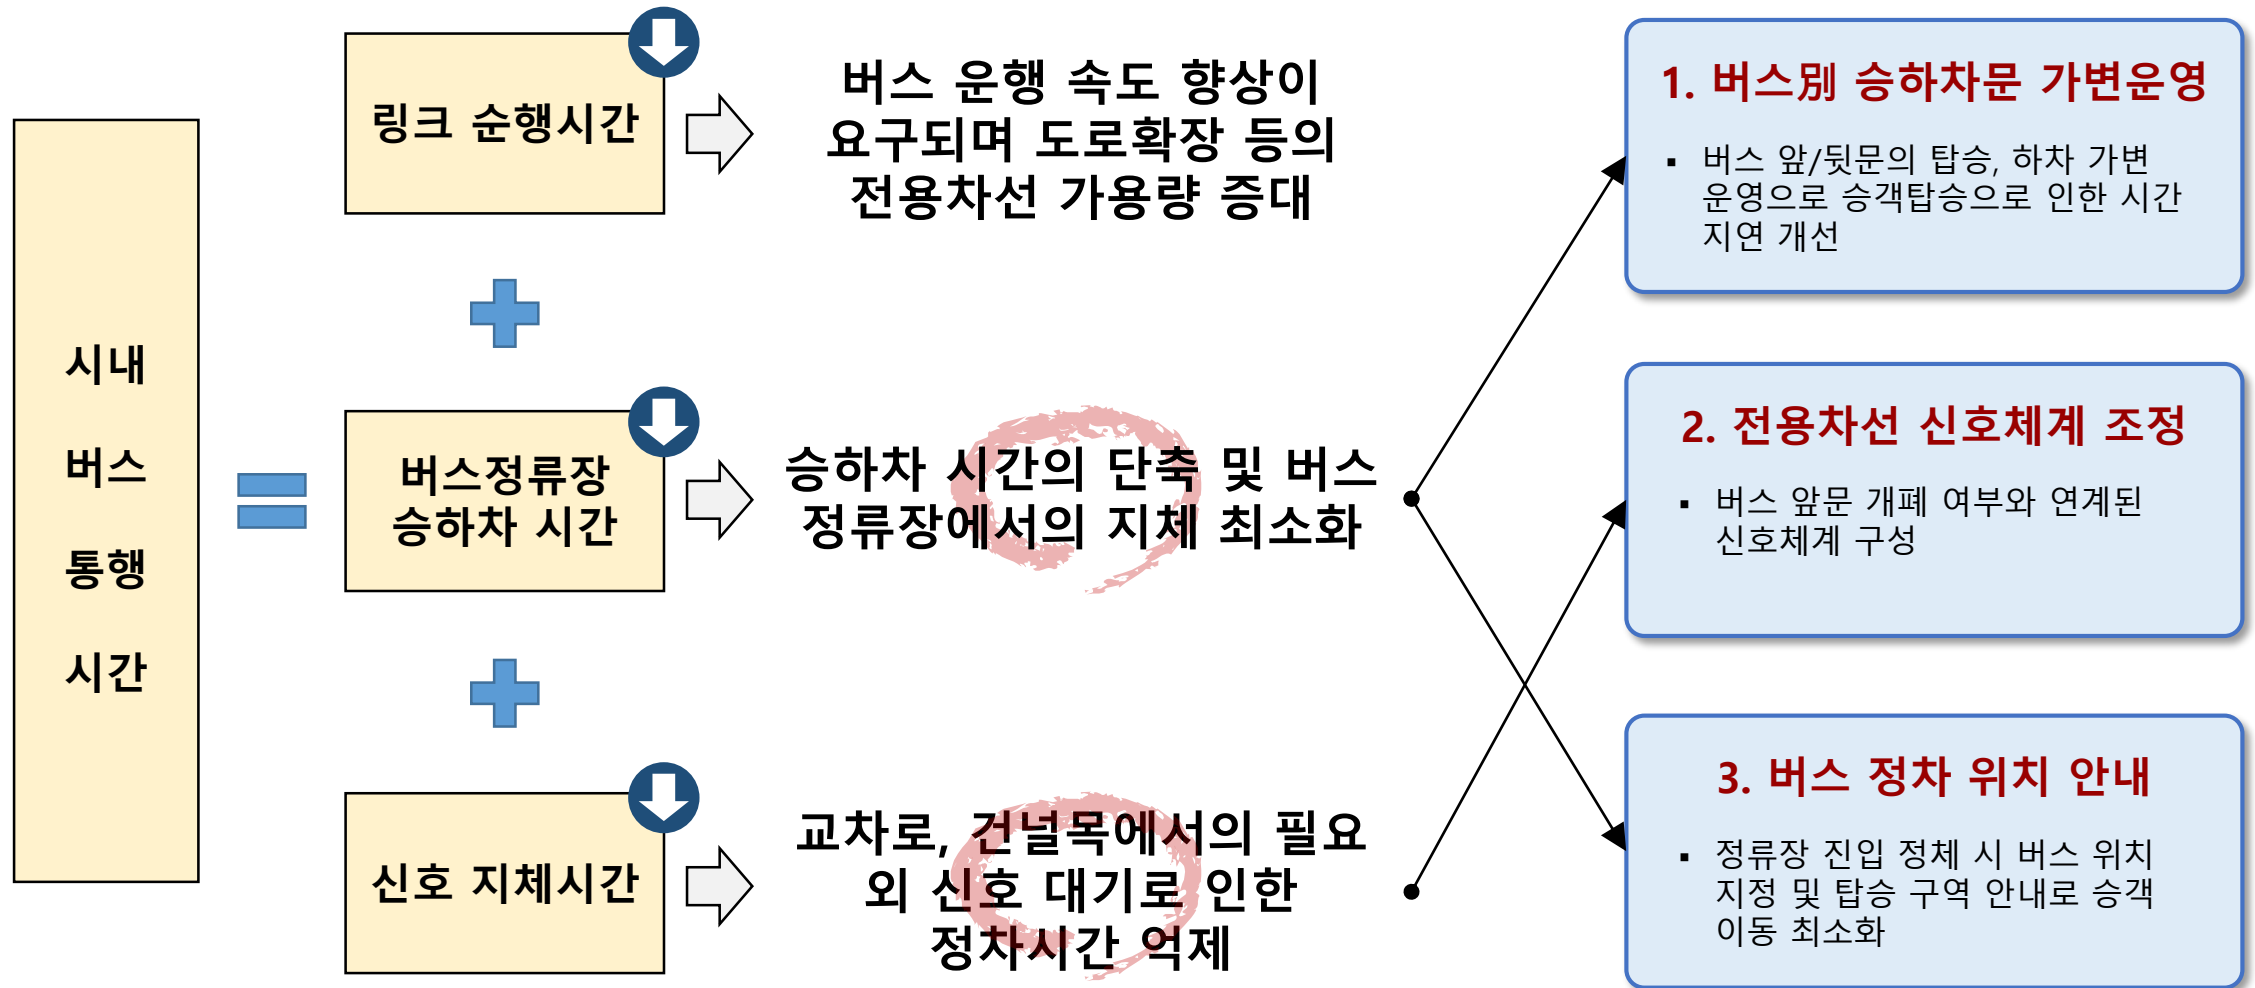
시내
버스
통행
시간

링크 순행시간

버스 운행 속도 향상이 요구되며 도로확장 등의 전용차선 가용량 증대

버스정류장 승하차 시간

승하차 시간의 단축 및 버스 정류장에서의 지체 최소화

신호 지체시간

교차로, 건널목에서의 필요 외 신호 대기로 인한 정차시간 억제

1. 버스별 승하차문 가변운영

▪ 버스 앞/뒷문의 탑승, 하차 가변 운영으로 승객탑승으로 인한 시간 지연 개선

2. 전용차선 신호체계 조정

▪ 버스 앞문 개폐 여부와 연계된 신호체계 구성

3. 버스 정차 위치 안내

▪ 정류장 진입 정체 시 버스 위치 지정 및 탑승 구역 안내로 승객 이동 최소화